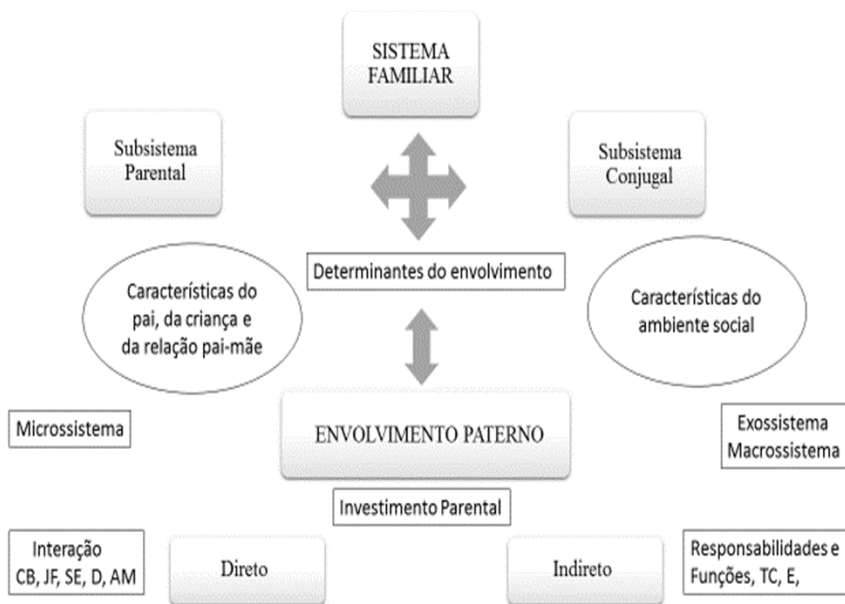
SISTEMA FAMILIAR

Subsistema Parental

Subsistema Conjugal

Determinantes do envolvimento

Características do pai, da criança e da relação pai-mãe

Características do ambiente social

Microssistema

ENVOLVIMENTO PATERNO

Exossistema Macrossistema

Investimento Parental

Interação CB, JF, SE, D, AM

Direto

Indireto

Responsabilidades e Funções, TC, E,